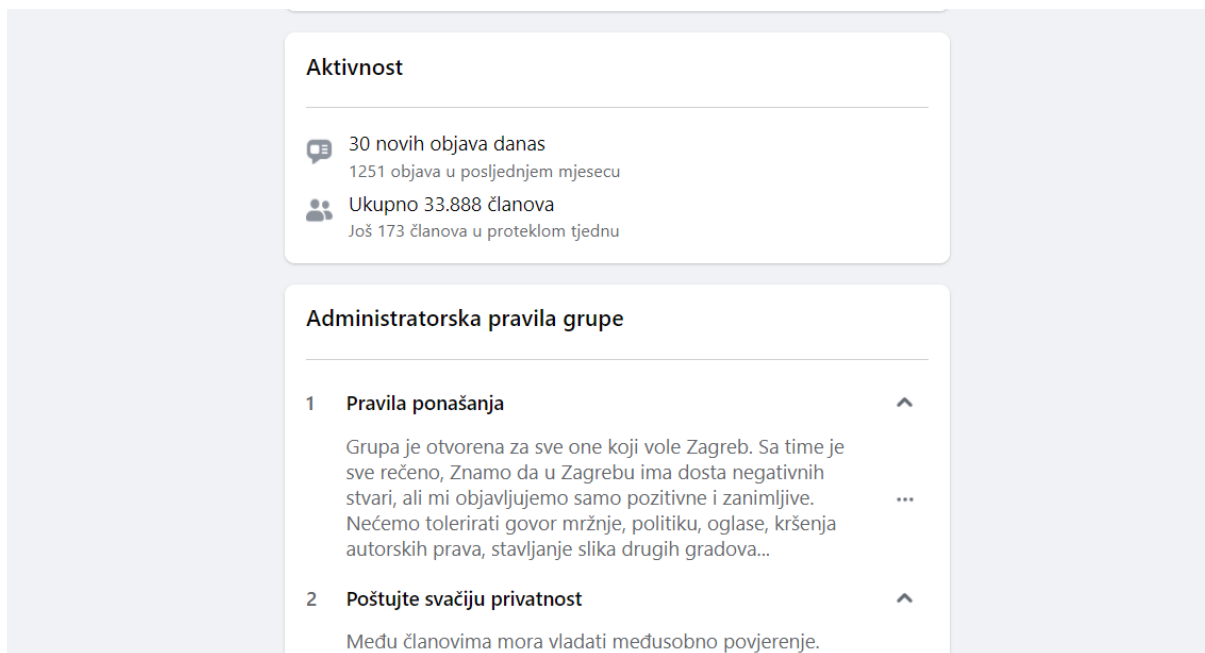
Aktivnost

30 novih objava danas
1251 objava u posljednjem mjesecu

Ukupno 33.888 članova
Još 173 članova u proteklom tjednu

Administratorska pravila grupe

1 Pravila ponašanja

Grupa je otvorena za sve one koji vole Zagreb. Sa time je sve rečeno, Znamo da u Zagrebu ima dosta negativnih stvari, ali mi objavljujemo samo pozitivne i zanimljive. Nećemo tolerirati govor mržnje, politiku, oglase, kršenja autorskih prava, stavljanje slika drugih gradova...

2 Poštujte svačiju privatnost

Među članovima mora vladati međusobno povjerenje.